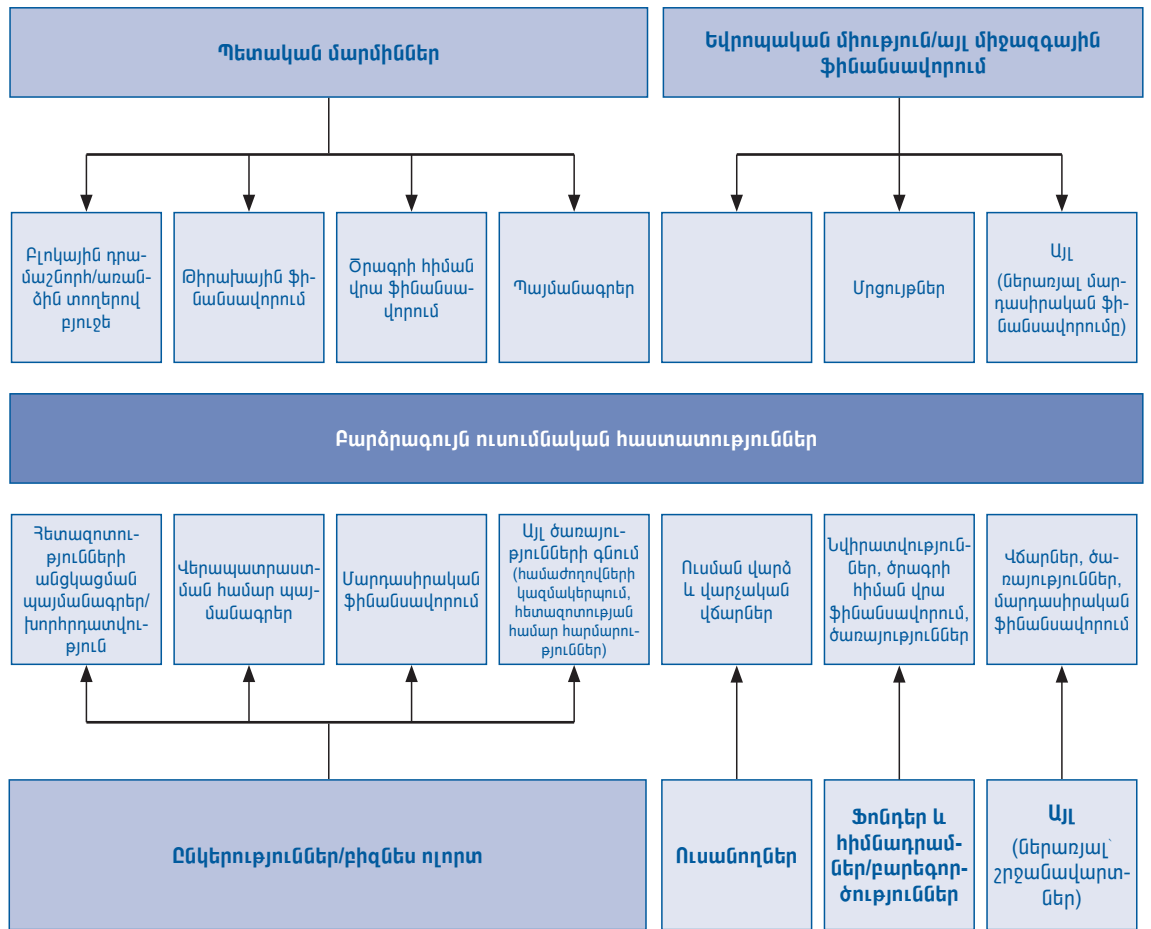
Պետական մարմիններ

Եվրոպական միություն/այլ միջազգային ֆինանսավորում

Բլոկային դրամաշնորհ/առանձին տողերով բյուջե

Թիրախային ֆինանսավորում

Ծրագրի հիման վրա ֆինանսավորում

Պայմանագրեր

Մրցույթներ

Այլ (ներառյալ մարդասիրական ֆինանսավորումը)

Բարձրագույն ուսումնական հաստատություններ

Հետազոտությունների անցկացման պայմանագրեր/խորհրդատվություն

Վերապատրաստման համար պայմանագրեր

Մարդասիրական ֆինանսավորում

Այլ ծառայությունների գնում (համաժողովների կազմակերպում, հետազոտության համար հարմարություններ)

Ուսման վարձ և վարչական վճարներ

Նվիրատվություններ, ծրագրի հիման վրա ֆինանսավորում, ծառայություններ

Վճարներ, ծառայություններ, մարդասիրական ֆինանսավորում

Ընկերություններ/բիզնես ոլորտ

Ուսանողներ

Ֆոնդեր և հիմնադրամներ/բարեգործություններ

Այլ (ներառյալ՝ շրջանավարտներ)